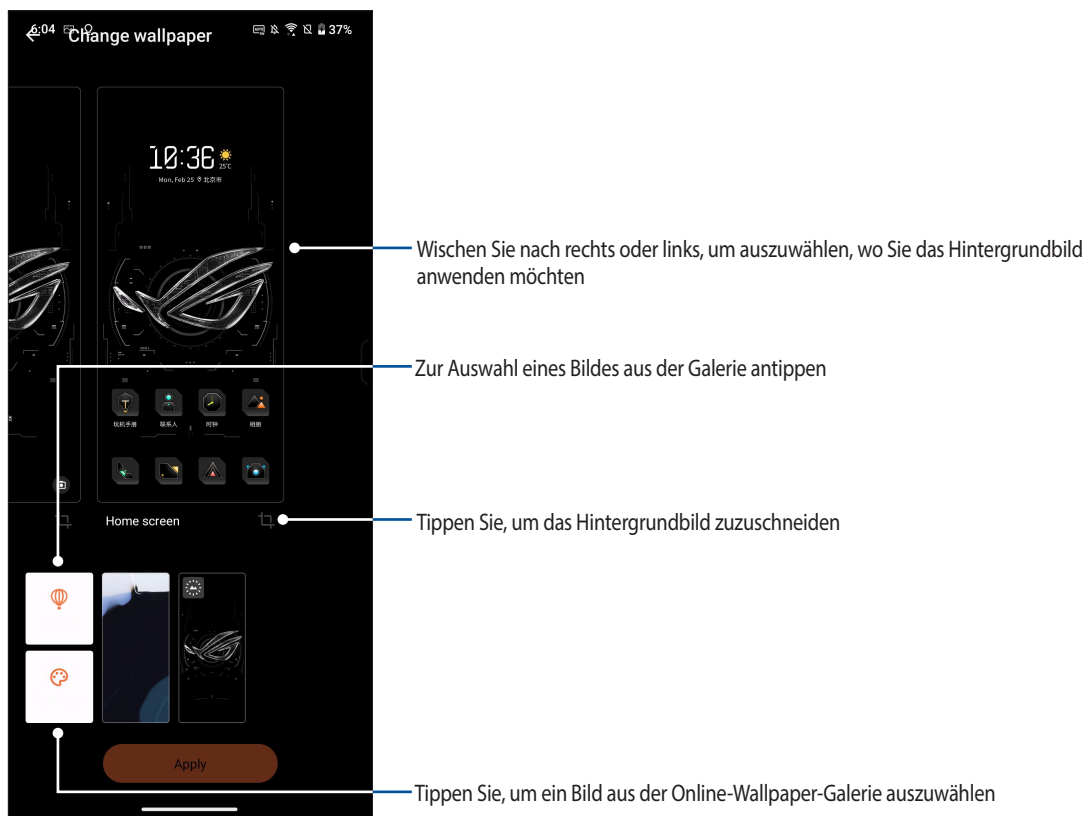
6:04

37%

Change wallpaper

10:36

25°C

Mon, Feb 25 北京市

玩机手册

联系人

时钟

相册

Home screen

Apply

Wischen Sie nach rechts oder links, um auszuwählen, wo Sie das Hintergrundbild anwenden möchten

Zur Auswahl eines Bildes aus der Galerie antippen

Tippen Sie, um das Hintergrundbild zuzuschneiden

Tippen Sie, um ein Bild aus der Online-Wallpaper-Galerie auszuwählen